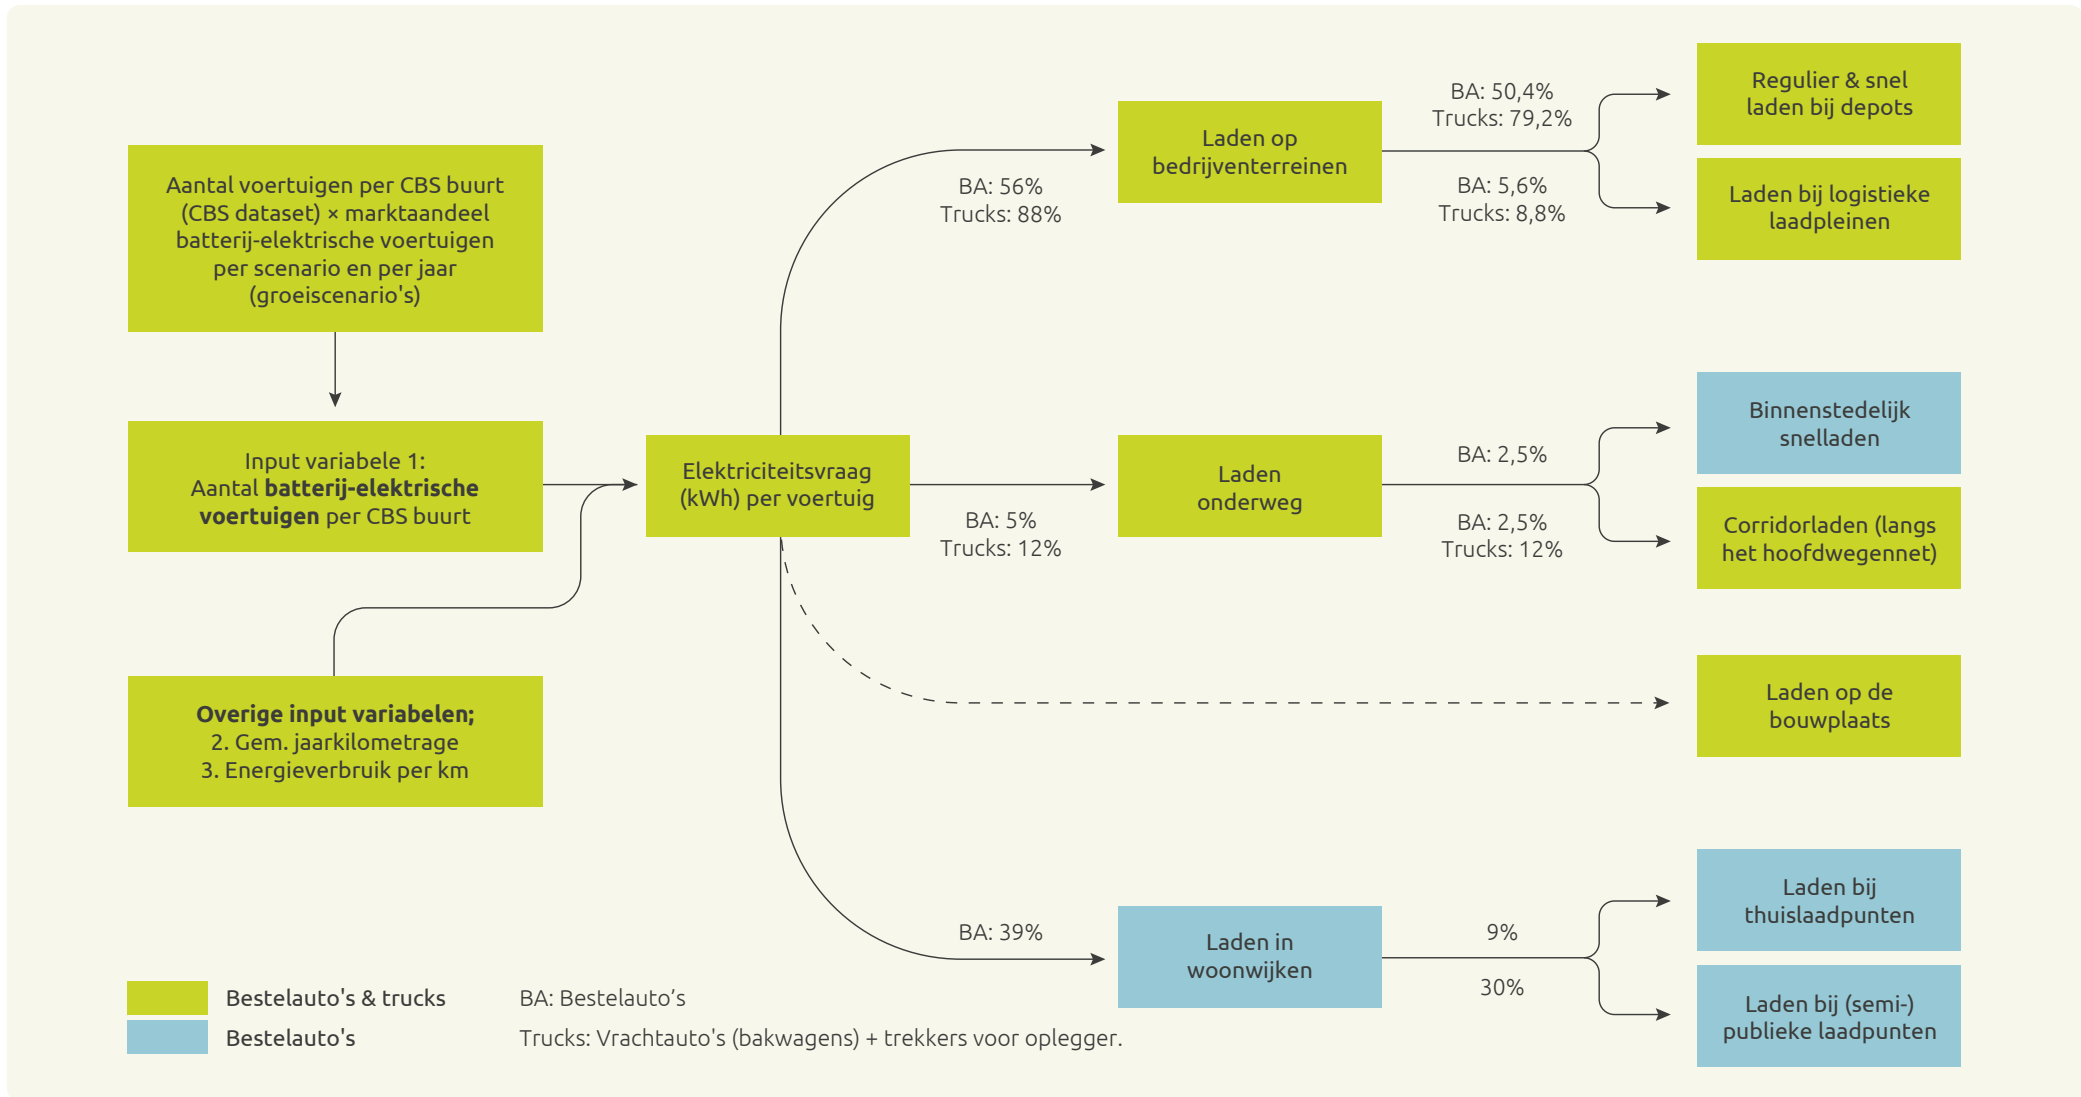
Aantal voertuigen per CBS buurt (CBS dataset) × marktaandeel batterij-elektrische voertuigen per scenario en per jaar (groeiscenario's)

Input variabele 1: Aantal **batterij-elektrische voertuigen** per CBS buurt

**Overige input variabelen;**
2. Gem. jaarkilometrage
3. Energieverbruik per km

Elektriciteitsvraag (kWh) per voertuig

BA: 56%
Trucks: 88%

Laden op bedrijventerreinen

BA: 50,4%
Trucks: 79,2%

Regulier & snel laden bij depots

BA: 5,6%
Trucks: 8,8%

Laden bij logistieke laadpleinen

BA: 5%
Trucks: 12%

Laden onderweg

BA: 2,5%

Binnenstedelijk snelladen

BA: 2,5%
Trucks: 12%

Corridorladen (langs het hoofdwegennet)

Laden op de bouwplaats

BA: 39%

Laden in woonwijken

9%

Laden bij thuislaadpunten

30%

Laden bij (semi-) publieke laadpunten

Bestelauto's & trucks
Bestelauto's

BA: Bestelauto’s
Trucks: Vrachtauto's (bakwagens) + trekkers voor oplegger.